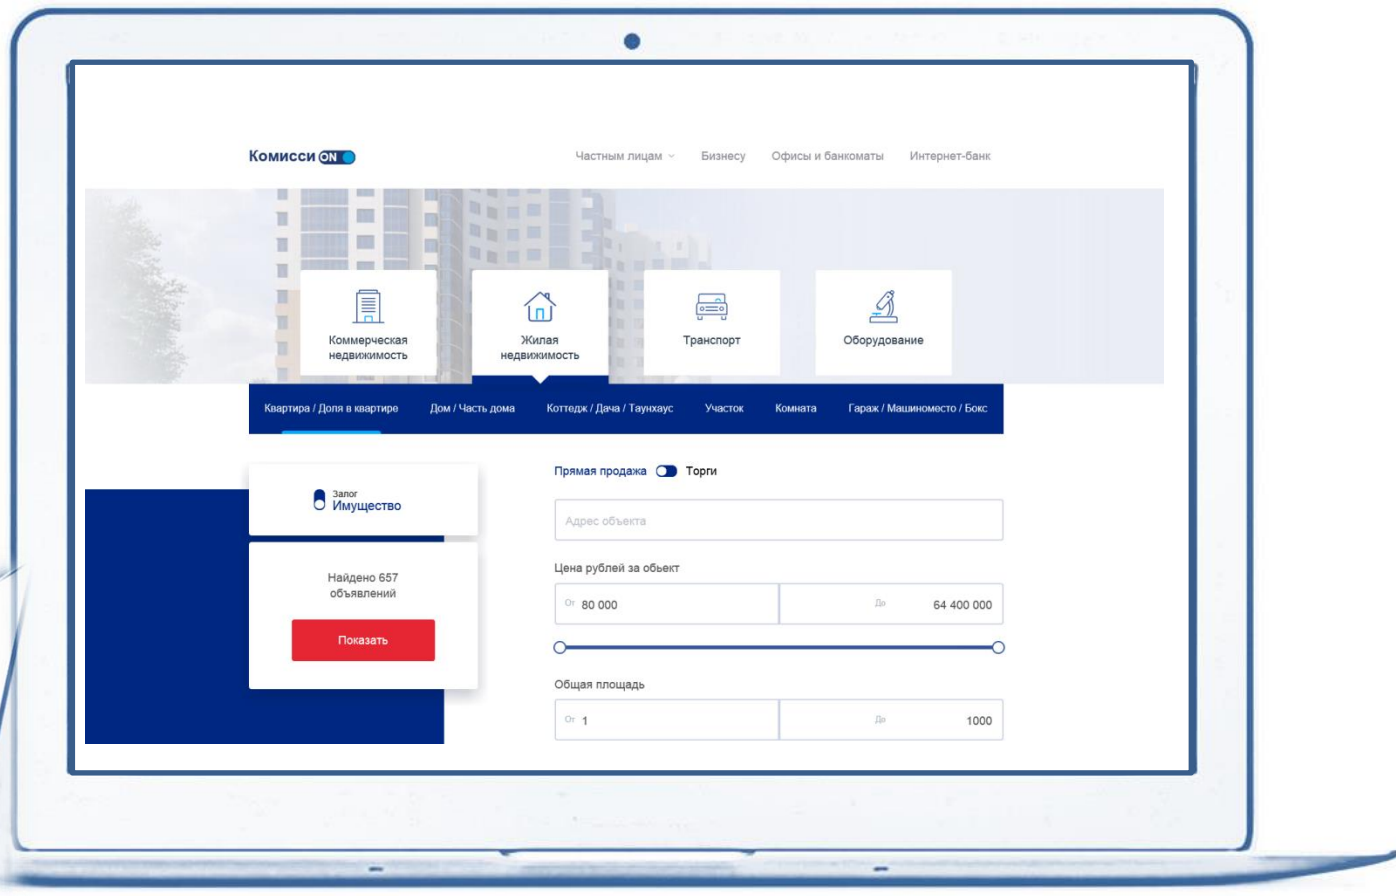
Комисси ON

Частным лицам Бизнесу Офисы и банкоматы Интернет-банк

Коммерческая недвижимость

Жилая недвижимость

Транспорт

Оборудование

Квартира / Доля в квартире Дом / Часть дома Коттедж / Дача / Таунхаус Участок Комната Гараж / Машиноместо / Бокс

Залог
Имущество

Найдено 657 объявлений

Показать

Прямая продажа Торги

Адрес объекта

Цена рублей за объект

От 80 000 До 64 400 000

Общая площадь

От 1 До 1000